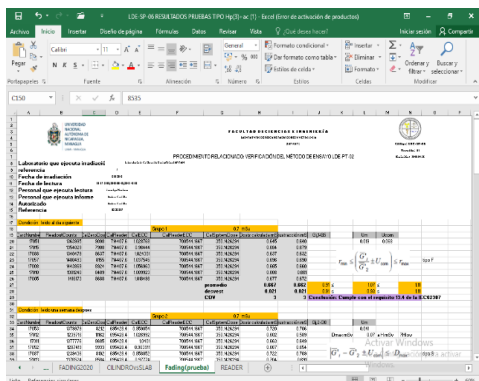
LDE-SP-06 RESULTADOS PRUEBAS TIPO Hp(3)-xc [1] - Excel (Error de activación de productos)

Iniciar sesión

Compartir

Archivo | Inicio | Insertar | Diseño de página | Fórmulas | Datos | Revisar | Vista | ¿Qué desea hacer?

Pegar

Calibri

11

General

Formato condicional

Dar formato como tabla

Estilos de celda

Insertar

Eliminar

Formato

Ordenar y filtrar

Buscar y seleccionar

Portapapeles | Fuente | Alineación | Número | Estilos | Celdas | Modificar

C150

8565

UNIVERSIDAD NACIONAL AUTÓNOMA DE NICARAGUA

FACULTAD DE CIENCIAS E INGENIERÍA

PROCEDIMIENTO RELACIONADO VERIFICACIÓN DEL MÉTODO DE ENSAYO LDE PT-02

Laboratorio que ejecuta irradiación

referencia

Fecha de irradiación

Fecha de lectura

Personal que ejecuta lectura

Personal que ejecuta informe

Autorizado

Referencia

Condición: lectura ...

Grupo I

0.2 mSv

promedio

desvest

CDV

Conclusión: Cumple con el requisito 13.4 de la IEC62387

Condición: lectura ...

Grupo I

0.2 mSv

Desviación

Activar Windows

FADING2020 | CILINDROvsSLAB | Fading(prueba) | READER